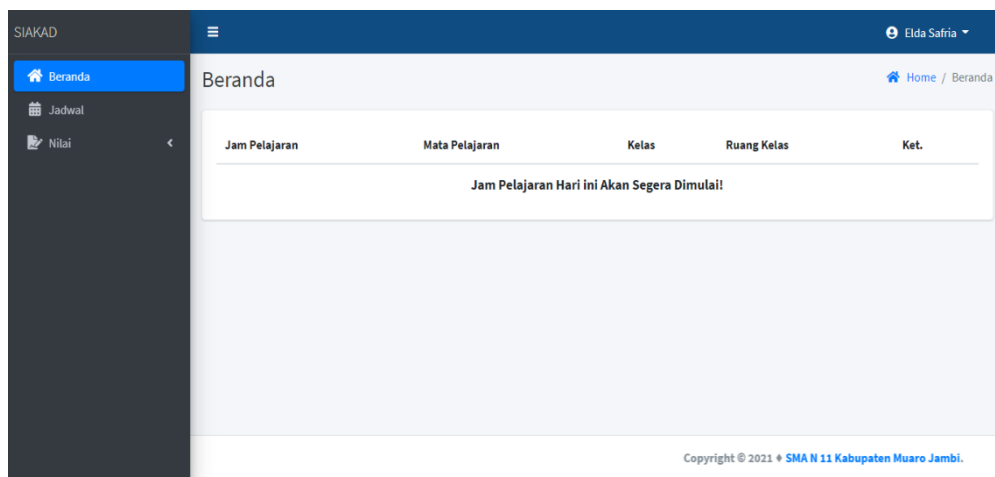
SIAKAD

Beranda

Jadwal

Nilai

Elda Safria

Beranda

Home / Beranda

| Jam Pelajaran | Mata Pelajaran | Kelas | Ruang Kelas | Ket. |
|---|---|---|---|---|
| Jam Pelajaran Hari ini Akan Segera Dimulai! | | | | |

Copyright © 2021 ♦ SMA N 11 Kabupaten Muaro Jambi.